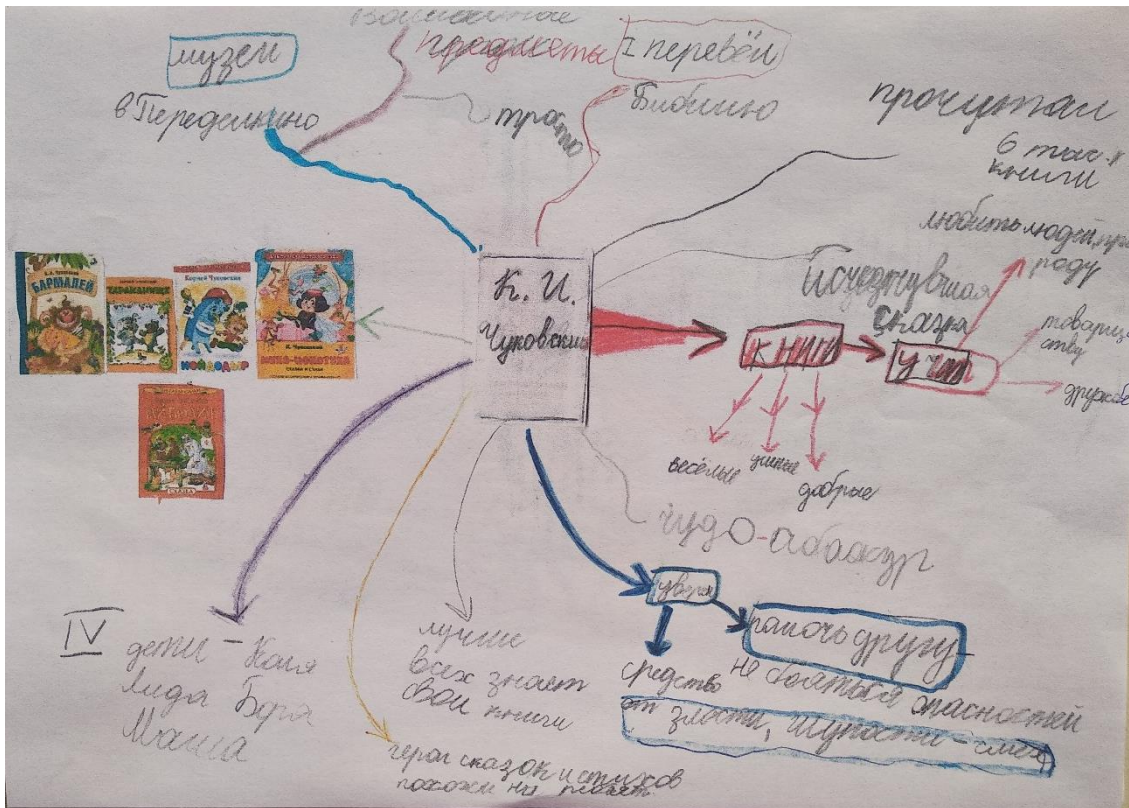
волшебное
предметы
I перевёл
музей
в Переделкино
просто
Библию
прочитал
6 тыс. книги
любить людей, природу
Поучительная сказка
К. И. Чуковский
книги
учат
товарищество
дружбе
весёлые
умные
добрые
чудо-юдо
уверен
помочь другу
не бояться опасностей
средство от злости, глупости – смех
IV
дети – Коля, Лида, Боря, Маша
лучше всех знает свои книги
герои сказок и стихов похожи на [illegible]
БАРМАЛЕЙ
ТАРАКАНИЩЕ
Корней Чуковский
МОЙДОДЫР
К. Чуковский
МУХА-ЦОКОТУХА
Сказки и стихи